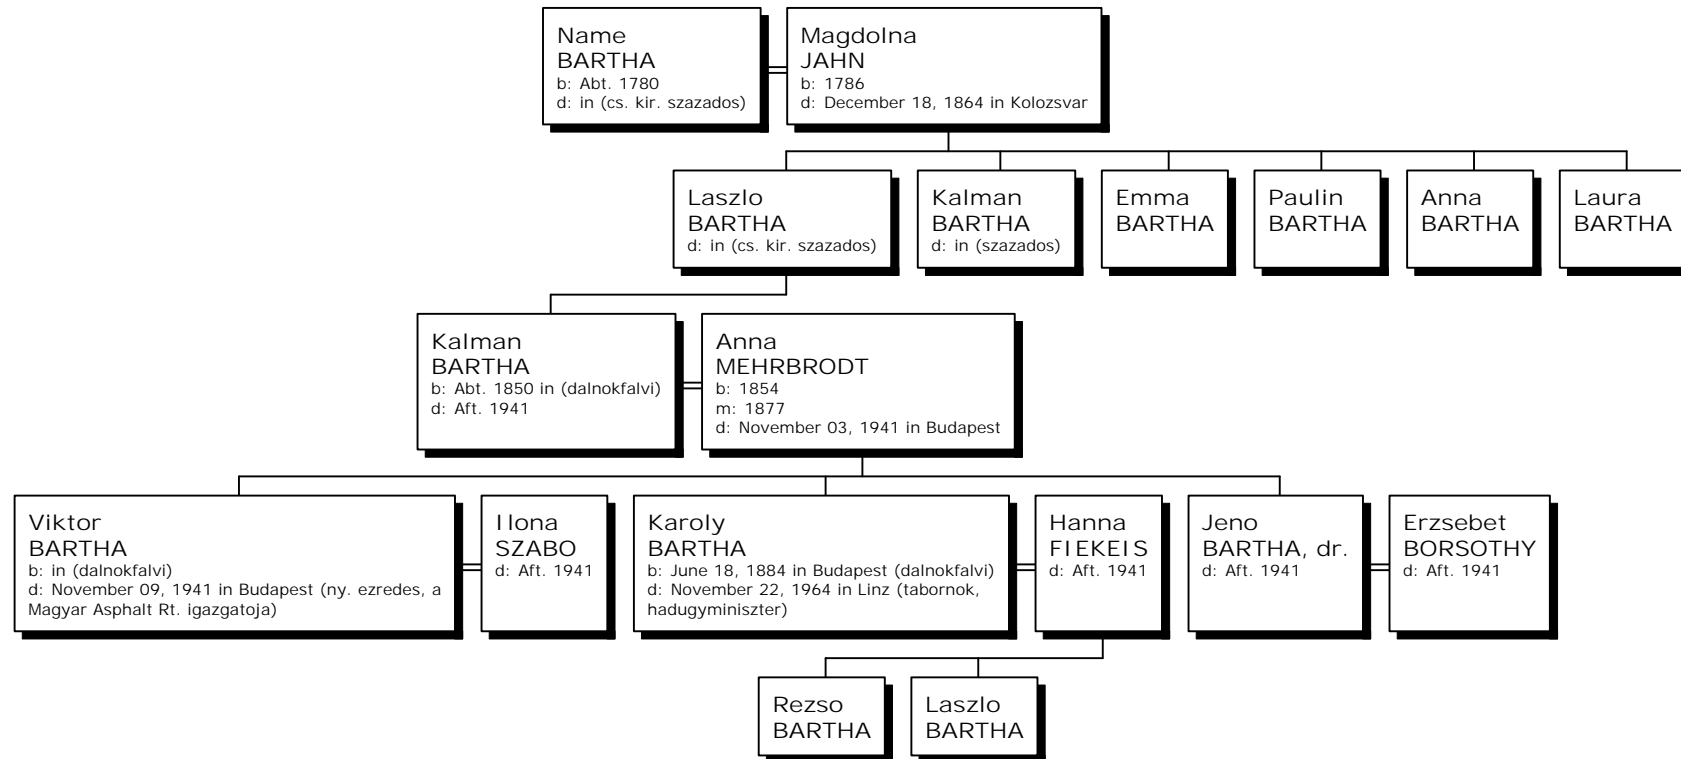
Name
BARTHA
b: Abt. 1780
d: in (cs. kir. szazados)

Magdolna
JAHN
b: 1786
d: December 18, 1864 in Kolozsvar

Laszlo
BARTHA
d: in (cs. kir. szazados)

Kalman
BARTHA
d: in (szazados)

Emma
BARTHA

Paulin
BARTHA

Anna
BARTHA

Laura
BARTHA

Kalman
BARTHA
b: Abt. 1850 in (dalnokfalvi)
d: Aft. 1941

Anna
MEHRBRODT
b: 1854
m: 1877
d: November 03, 1941 in Budapest

Viktor
BARTHA
b: in (dalnokfalvi)
d: November 09, 1941 in Budapest (ny. ezredes, a Magyar Asphalt Rt. igazgatoja)

Ilona
SZABO
d: Aft. 1941

Karoly
BARTHA
b: June 18, 1884 in Budapest (dalnokfalvi)
d: November 22, 1964 in Linz (tabornok, hadugyminiszter)

Hanna
FIEKEIS
d: Aft. 1941

Jeno
BARTHA, dr.
d: Aft. 1941

Erzsebet
BORSOTHY
d: Aft. 1941

Rezso
BARTHA

Laszlo
BARTHA